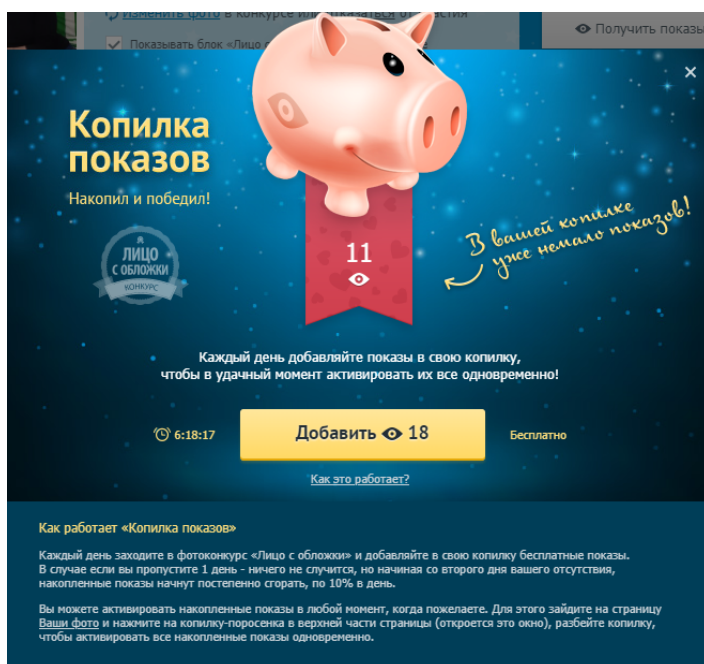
Изменить фото в конкурсе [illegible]

Показывать блок «Лицо с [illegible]

Получить показы

×

Копилка показов

Накопил и победил!

ЛИЦО С ОБЛОЖКИ
КОНКУРС

11

В вашей копилке уже немало показов!

Каждый день добавляйте показы в свою копилку, чтобы в удачный момент активировать их все одновременно!

6:18:17

Добавить 18

Бесплатно

Как это работает?

Как работает «Копилка показов»

Каждый день заходите в фотоконкурс «Лицо с обложки» и добавляйте в свою копилку бесплатные показы. В случае если вы пропустите 1 день - ничего не случится, но начиная со второго дня вашего отсутствия, накопленные показы начнут постепенно сгорать, по 10% в день.

Вы можете активировать накопленные показы в любой момент, когда пожелаете. Для этого зайдите на страницу Ваши фото и нажмите на копилку-поросенка в верхней части страницы (откроется это окно), разбейте копилку, чтобы активировать все накопленные показы одновременно.